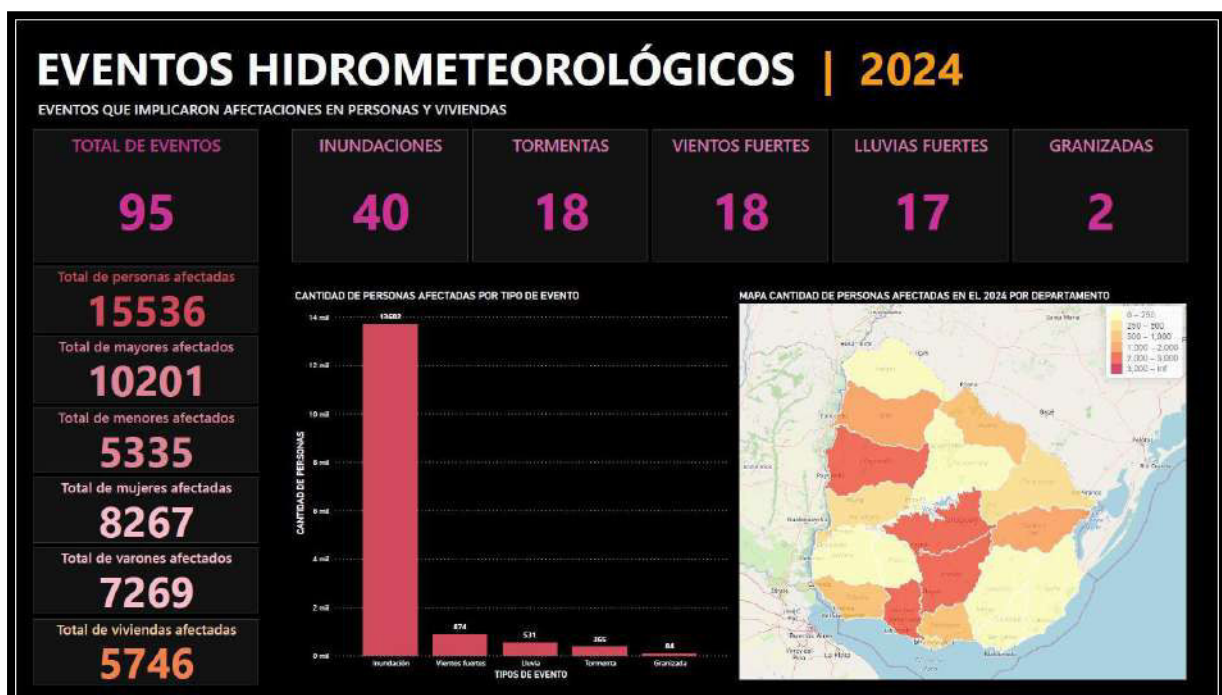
EVENTOS HIDROMETEOROLÓGICOS | 2024

EVENTOS QUE IMPLICARON AFECTACIONES EN PERSONAS Y VIVIENDAS

TOTAL DE EVENTOS
95

INUNDACIONES
40

TORMENTAS
18

VIENTOS FUERTES
18

LLUVIAS FUERTES
17

GRANIZADAS
2

Total de personas afectadas
15536

Total de mayores afectados
10201

Total de menores afectados
5335

Total de mujeres afectadas
8267

Total de varones afectados
7269

Total de viviendas afectadas
5746

CANTIDAD DE PERSONAS AFECTADAS POR TIPO DE EVENTO

CANTIDAD DE PERSONAS

14 mil
12 mil
10 mil
8 mil
6 mil
4 mil
2 mil
0 mil

13682
874
531
365
84

Inundación
Vientos fuertes
Lluvia
Tormenta
Granizada

TIPOS DE EVENTO

MAPA CANTIDAD DE PERSONAS AFECTADAS EN EL 2024 POR DEPARTAMENTO

0 – 250
250 – 500
500 – 1,000
1,000 – 2,000
2,000 – 3,000
3,000 – inf